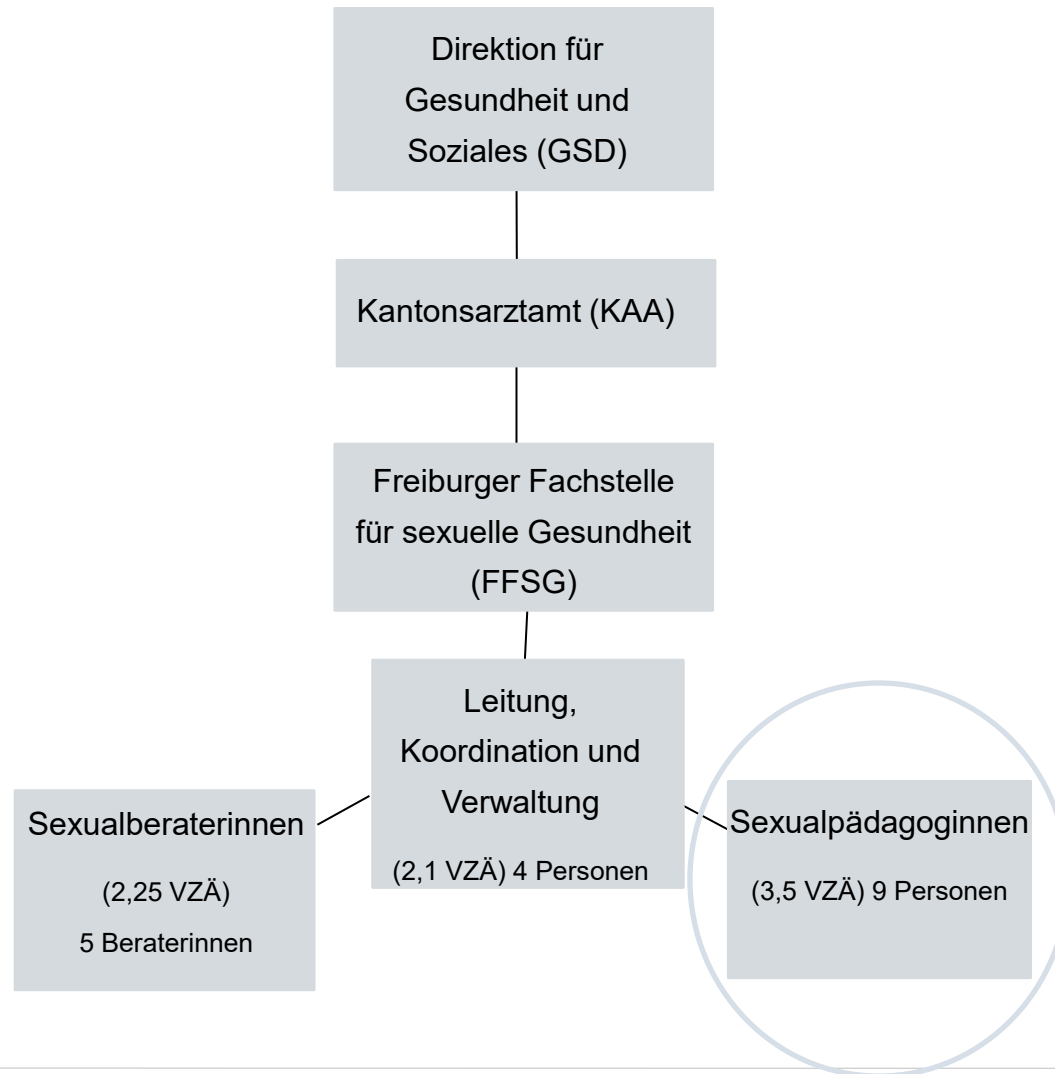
Direktion für Gesundheit und Soziales (GSD)

Kantonsarztamt (KAA)

Freiburger Fachstelle für sexuelle Gesundheit (FFSG)

Leitung, Koordination und Verwaltung

(2,1 VZÄ) 4 Personen

Sexualberaterinnen

(2,25 VZÄ)

5 Beraterinnen

Sexualpädagoginnen

(3,5 VZÄ) 9 Personen